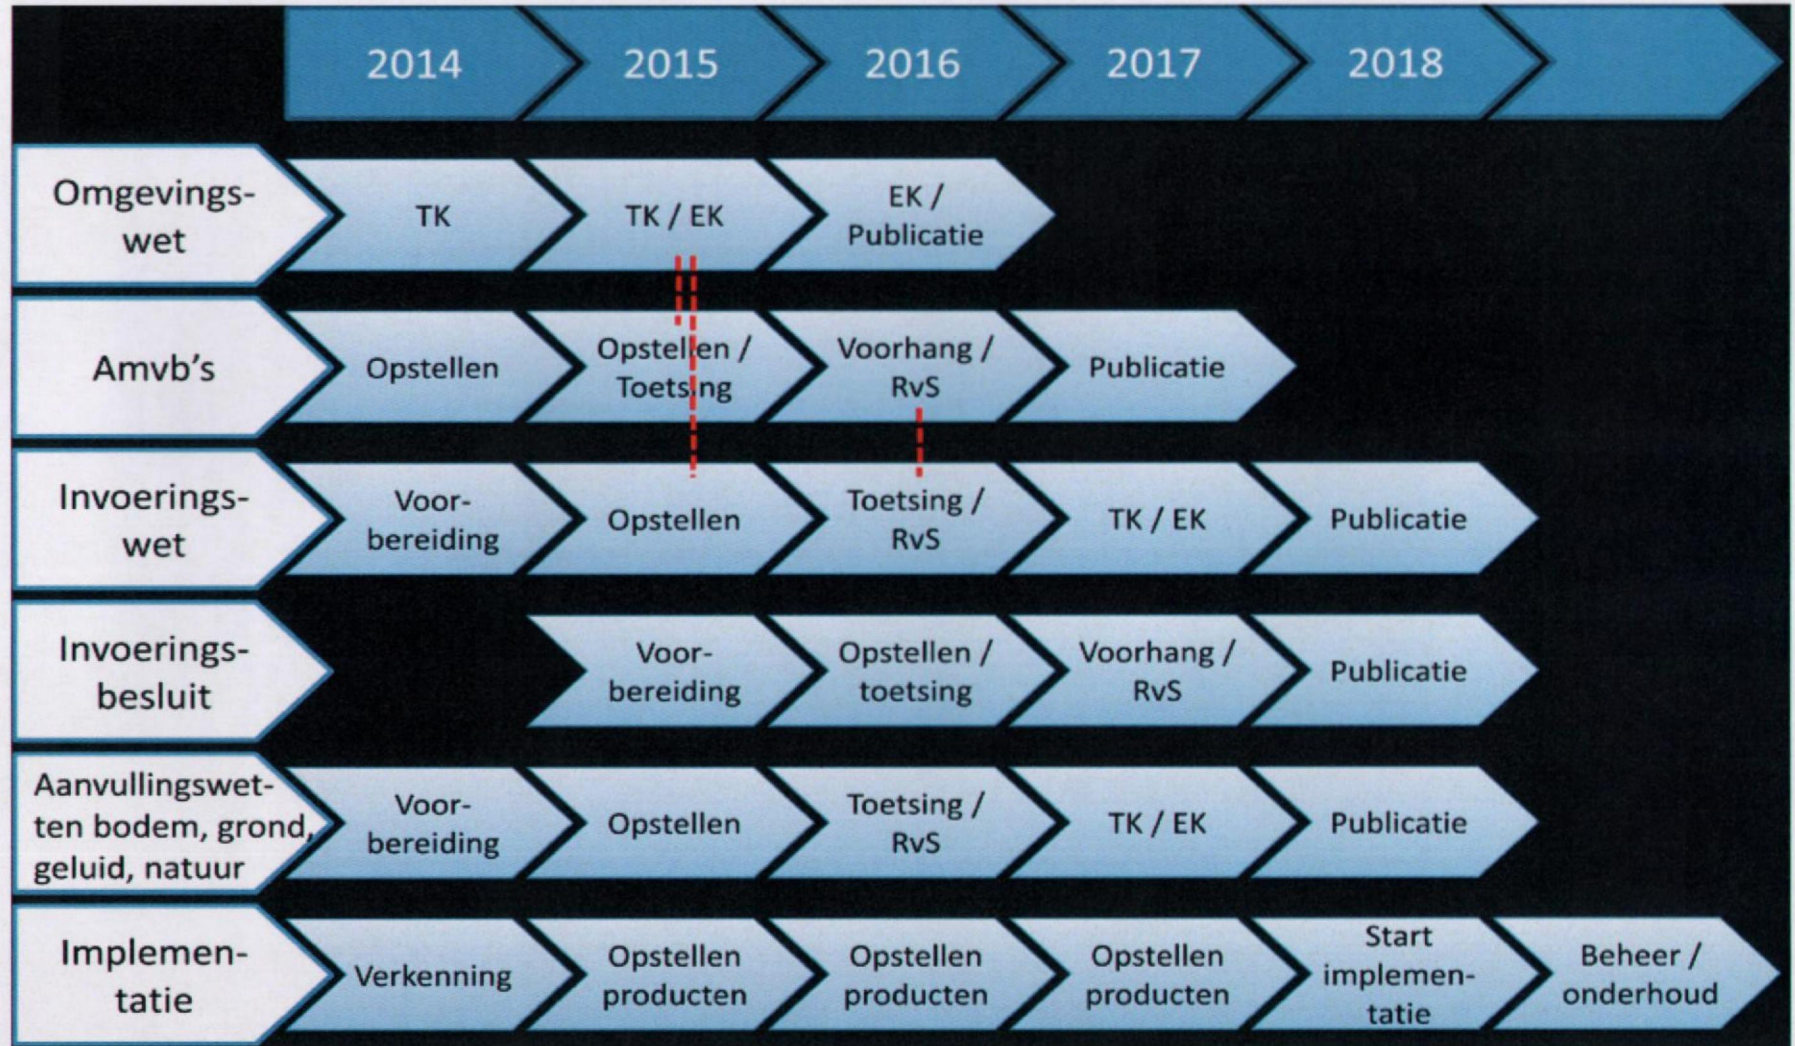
| | 2014 | 2015 | 2016 | 2017 | 2018 | |
|---|---|---|---|---|---|---|
| Omgevingswet | TK | TK / EK | EK / Publicatie | | | |
| Amvb's | Opstellen | Opstellen / Toetsing | Voorhang / RvS | Publicatie | | |
| Invoeringswet | Voorbereiding | Opstellen | Toetsing / RvS | TK / EK | Publicatie | |
| Invoeringsbesluit | | Voorbereiding | Opstellen / toetsing | Voorhang / RvS | Publicatie | |
| Aanvullingswetten bodem, grond, geluid, natuur | Voorbereiding | Opstellen | Toetsing / RvS | TK / EK | Publicatie | |
| Implementatie | Verkenning | Opstellen producten | Opstellen producten | Opstellen producten | Start implementatie | Beheer / onderhoud |